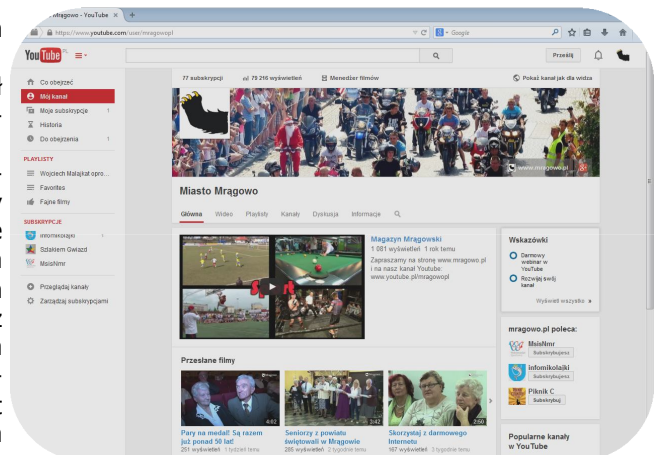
Miasto Mrągowo - YouTube ×

https://www.youtube.com/user/mragowopl

Google

YouTube PL

Prześlij

Co obejrzeć
Mój kanał
Moje subskrypcje 1
Historia
Do obejrzenia 1

PLAYLISTY
Wojciech Malajkat opro...
Favorites
Fajne filmy

SUBSKRYPCJE
infomikolajki 1
Szlakiem Gwiazd
MsisNmr

Przeglądaj kanały
Zarządzaj subskrypcjami

77 subskrypcji 79 216 wyświetleń Menedżer filmów Pokaż kanał jak dla widza

www.mragowo.pl

Miasto Mrągowo

Główna Wideo Playlisty Kanały Dyskusja Informacje

Magazyn Mrągowski
1 081 wyświetleń 1 rok temu
Zapraszamy na stronę www.mragowo.pl i na nasz kanał Youtube: www.youtube.pl/mragowopl

Przesłane filmy

4:02
Pary na medal! Są razem już ponad 50 lat!
251 wyświetleń 1 tydzień temu

3:42
Seniorzy z powiatu świętowali w Mrągowie
205 wyświetleń 2 tygodnie temu

2:50
Skorzystaj z darmowego Internetu
167 wyświetleń 2 tygodnie temu

Wskazówki
Darmowy webinar w YouTube
Rozwijaj swój kanał
Wyświetl wszystkie

mragowo.pl poleca:
MsisNmr
Subskrybujesz
infomikolajki
Subskrybujesz
Piknik C
Subskrybuj

Popularne kanały w YouTube